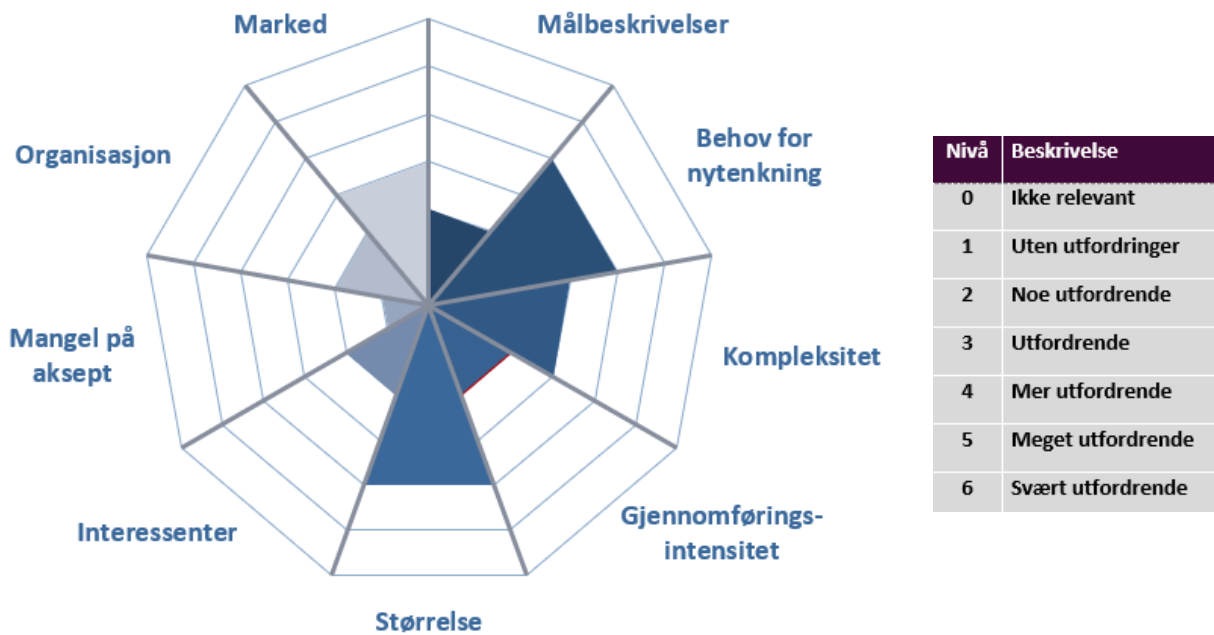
Marked

Målbeskrivelser

Organisasjon

Behov for nytenkning

Mangel på aksept

Kompleksitet

Interessenter

Gjennomføringsintensitet

Størrelse

| Nivå | Beskrivelse |
|---|---|
| 0 | Ikke relevant |
| 1 | Uten utfordringer |
| 2 | Noe utfordrende |
| 3 | Utfordrende |
| 4 | Mer utfordrende |
| 5 | Meget utfordrende |
| 6 | Svært utfordrende |